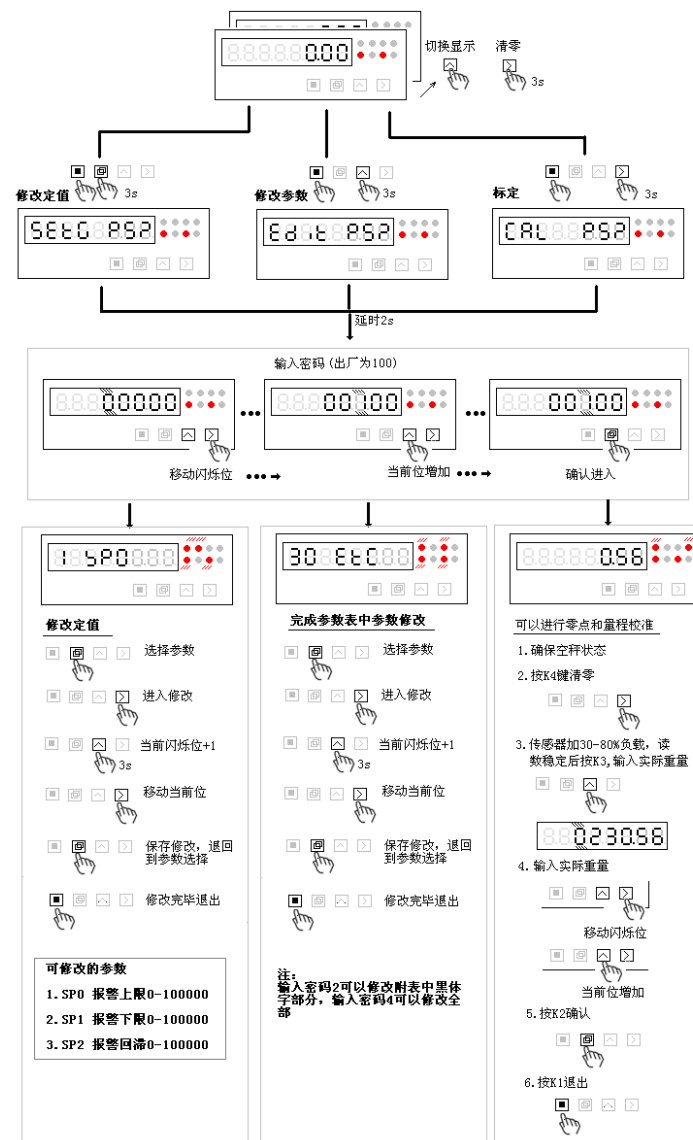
8.8.8.8.8.0.00

切换显示

清零

3s

3s

3s

3s

修改定值

SEtG 852

修改参数

Edit 852

标定

CAL 852

延时2s

输入密码（出厂为100）

00000

00100

00100

移动闪烁位

当前位增加

确认进入

1 SP0 0.00

30 EtC 0.00

0.56

修改定值

选择参数

进入修改

当前闪烁位+1

3s

移动当前位

保存修改，退回到参数选择

修改完毕退出

可修改的参数

1. SP0 报警上限0-100000

2. SP1 报警下限0-100000

3. SP2 报警回滞0-100000

完成参数表中参数修改

选择参数

进入修改

当前闪烁位+1

3s

移动当前位

保存修改，退回到参数选择

修改完毕退出

注：
输入密码2可以修改附表中里体字部分，输入密码4可以修改全部

可以进行零点和量程校准

1.确保空秤状态

2.按K4键清零

3.传感器加30-80%负载，读数稳定后按K3，输入实际重量

0230.56

4.输入实际重量

移动闪烁位

当前位增加

5.按K2确认

6.按K1退出